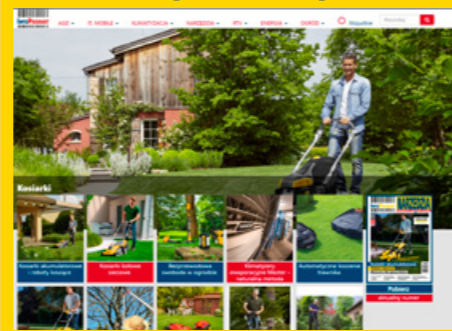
bezPower

AGD ▾ | IT, MOBILE ▾ | KLIMATYZACJA ▾ | NARZĘDZIA ▾ | RTV ▾ | ENERGIA ▾ | OGRÓD ▾ | Wyszukaj | Wyszukaj

Kosiarki

Kosiarki akumulatorowe – roboty koszące

Kosiarki kołowe spalinowe

Bezprzewodowe narzędzia ogrodowe

Elektryczne nożyce kosiarkowe – naturalna metoda

Automatyczne koszenie trawnika

Pobierz aktualny numer